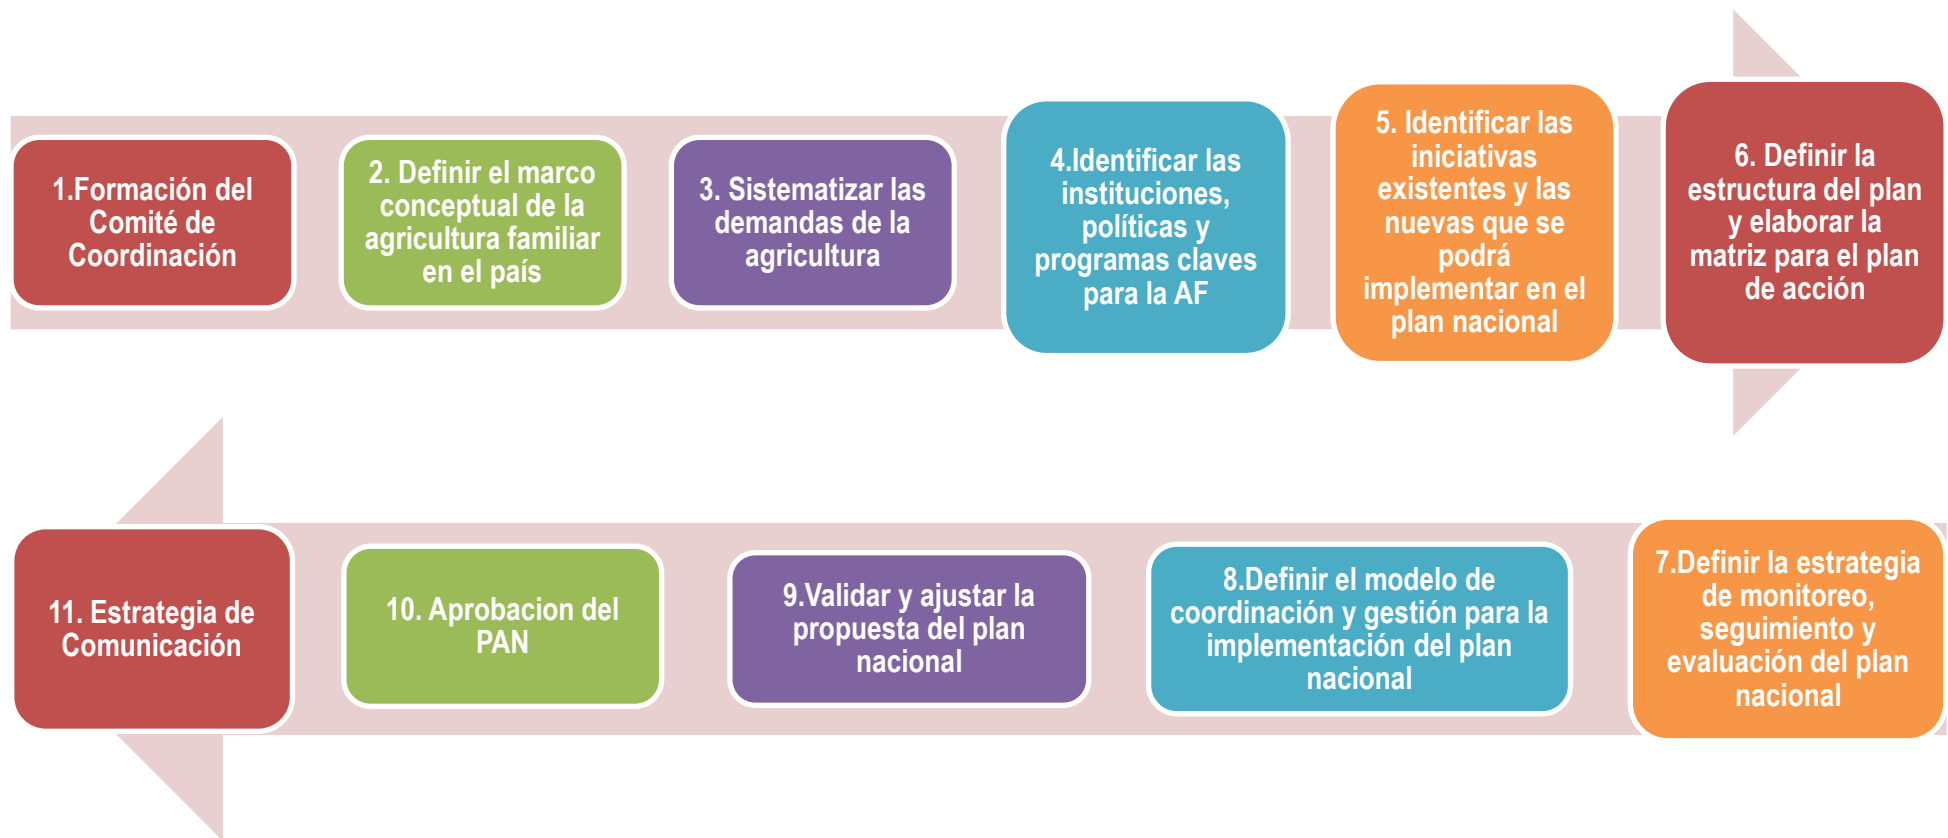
1.Formación del Comité de Coordinación

2. Definir el marco conceptual de la agricultura familiar en el país

3. Sistematizar las demandas de la agricultura

4.Identificar las instituciones, políticas y programas claves para la AF

5. Identificar las iniciativas existentes y las nuevas que se podrá implementar en el plan nacional

6. Definir la estructura del plan y elaborar la matriz para el plan de acción

7.Definir la estrategia de monitoreo, seguimiento y evaluación del plan nacional

8.Definir el modelo de coordinación y gestión para la implementación del plan nacional

9.Validar y ajustar la propuesta del plan nacional

10. Aprobacion del PAN

11. Estrategia de Comunicación